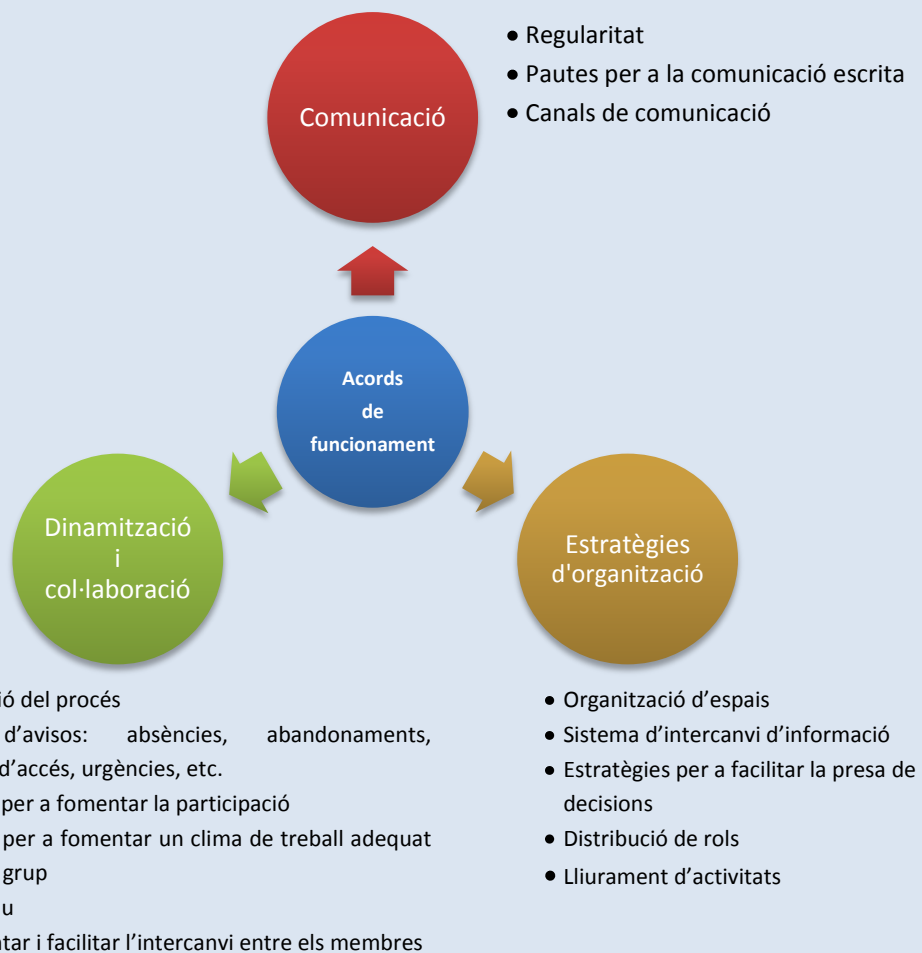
Comunicació

• Regularitat
• Pautes per a la comunicació escrita
• Canals de comunicació

Acords de funcionament

Dinamització i col·laboració

Estratègies d'organització

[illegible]ió del procés
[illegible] d'avisos: absències, abandonaments, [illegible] d'accés, urgències, etc.
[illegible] per a fomentar la participació
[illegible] per a fomentar un clima de treball adequat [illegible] grup
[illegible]u
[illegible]tar i facilitar l'intercanvi entre els membres

• Organització d'espais
• Sistema d'intercanvi d'informació
• Estratègies per a facilitar la presa de decisions
• Distribució de rols
• Lliurament d'activitats